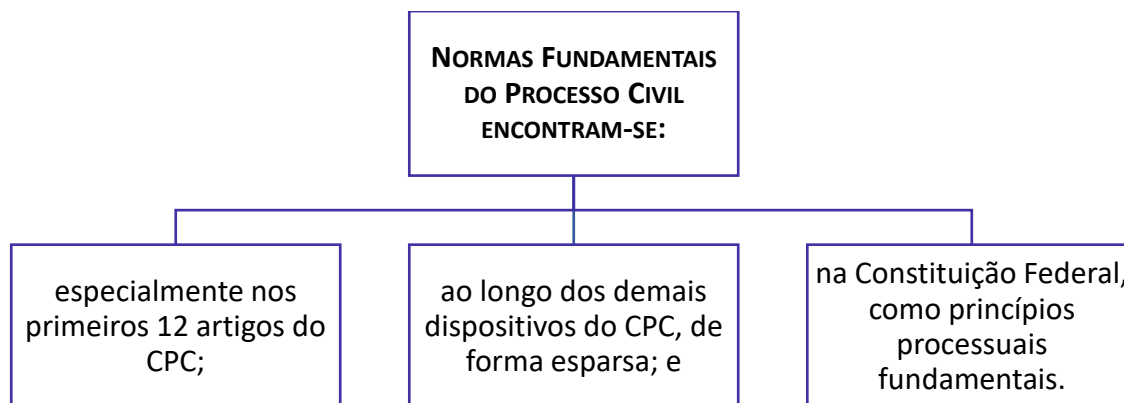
NORMAS FUNDAMENTAIS DO PROCESSO CIVIL ENCONTRAM-SE:

especialmente nos primeiros 12 artigos do CPC;

ao longo dos demais dispositivos do CPC, de forma esparsa; e

na Constituição Federal, como princípios processuais fundamentais.